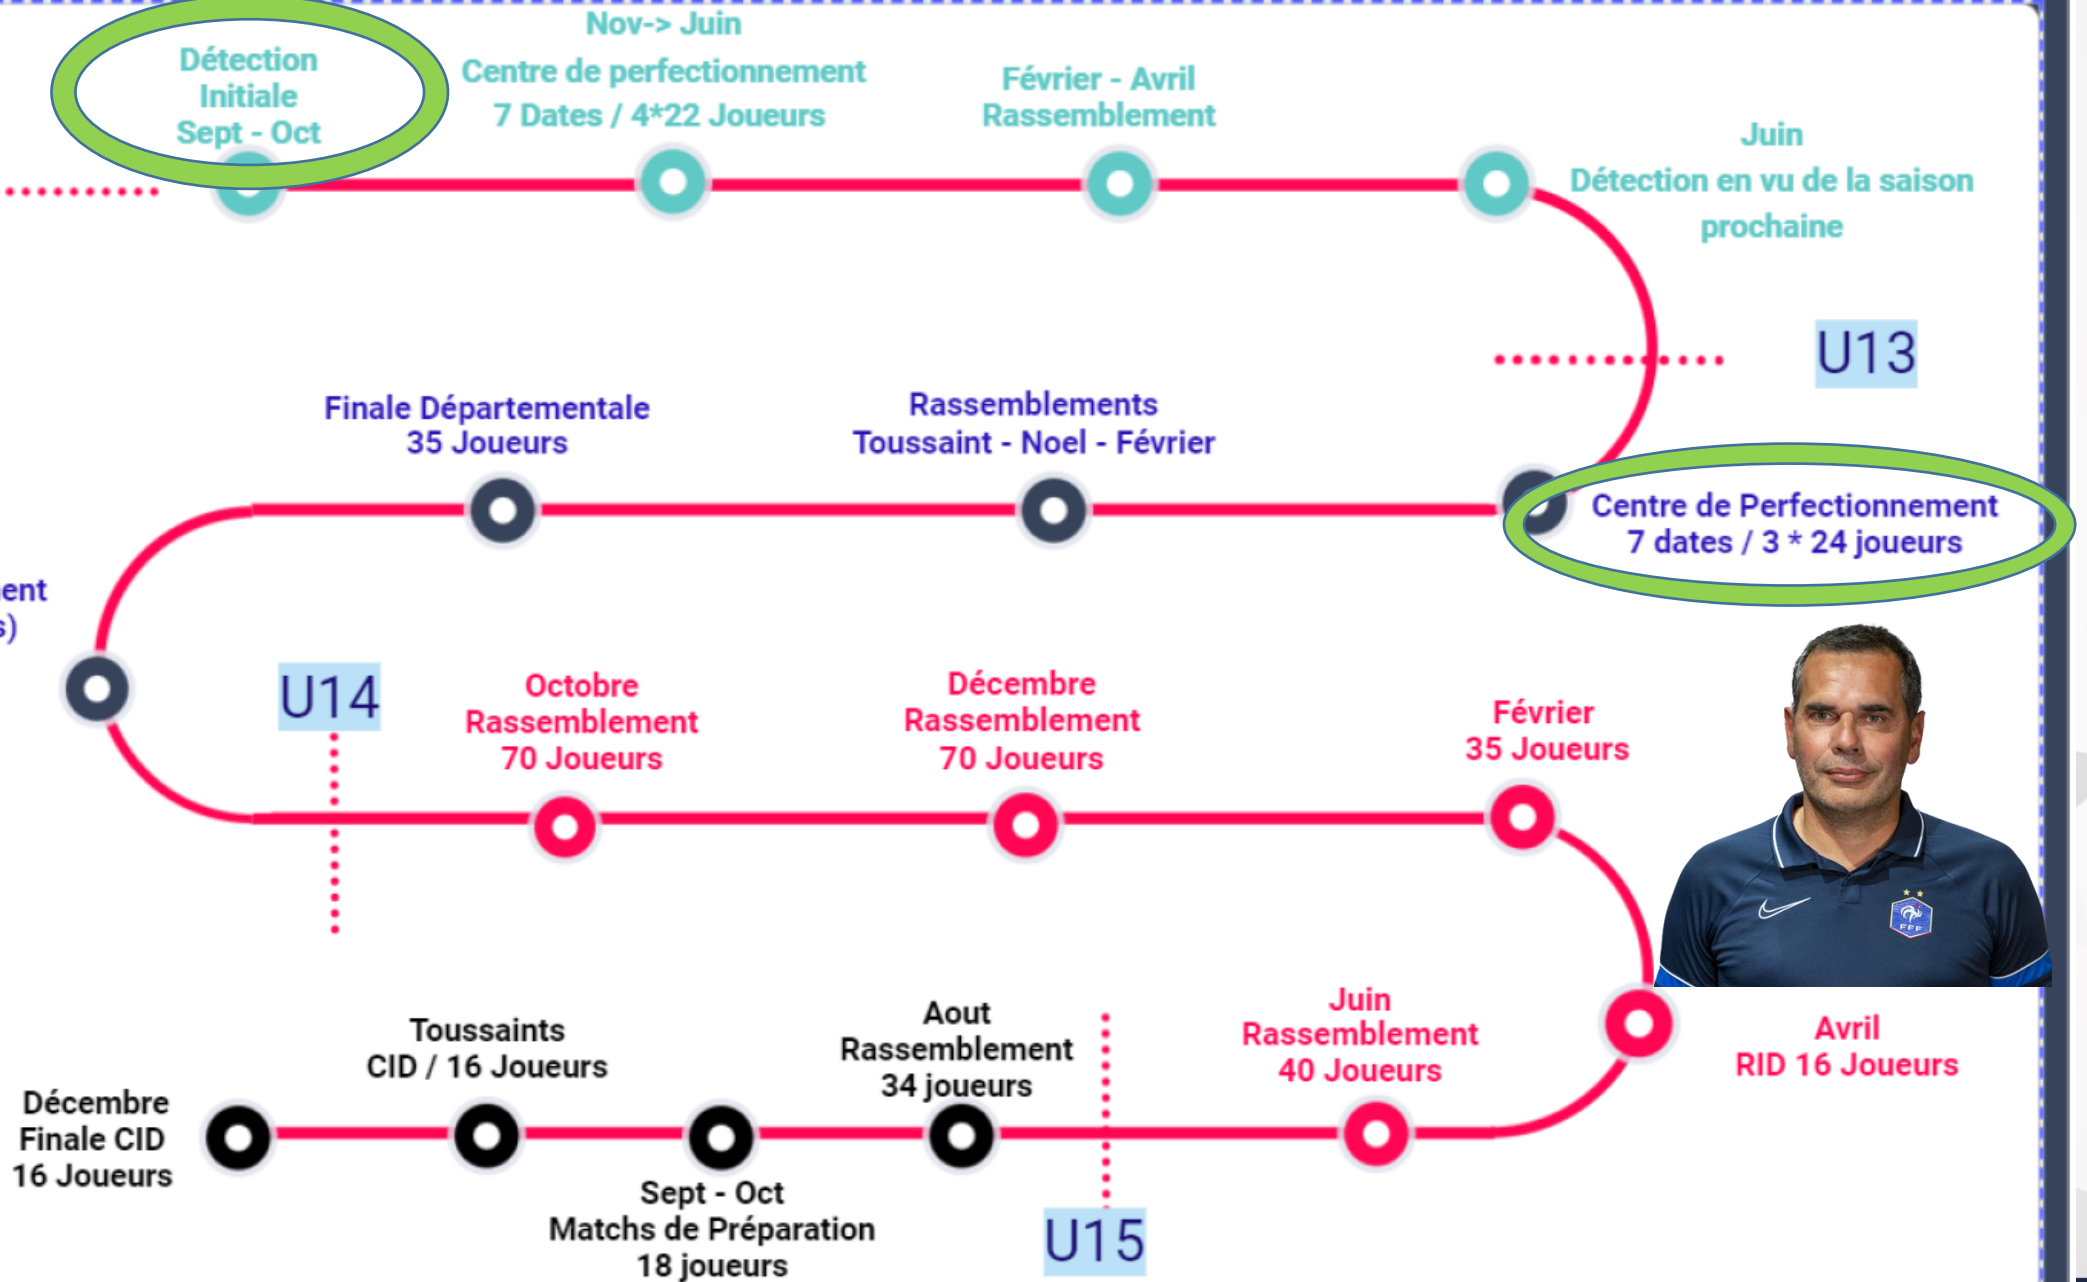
Détection Initiale Sept - Oct

Nov-> Juin
Centre de perfectionnement
7 Dates / 4*22 Joueurs

Février - Avril
Rassemblement

Juin
Détection en vu de la saison prochaine

U13

Finale Départementale
35 Joueurs

Rassemblements
Toussaint - Noel - Février

Centre de Perfectionnement
7 dates / 3 * 24 joueurs

ent
s)

U14

Octobre
Rassemblement
70 Joueurs

Décembre
Rassemblement
70 Joueurs

Février
35 Joueurs

Toussaints
CID / 16 Joueurs

Aout
Rassemblement
34 joueurs

Juin
Rassemblement
40 Joueurs

Avril
RID 16 Joueurs

Décembre
Finale CID
16 Joueurs

Sept - Oct
Matchs de Préparation
18 joueurs

U15